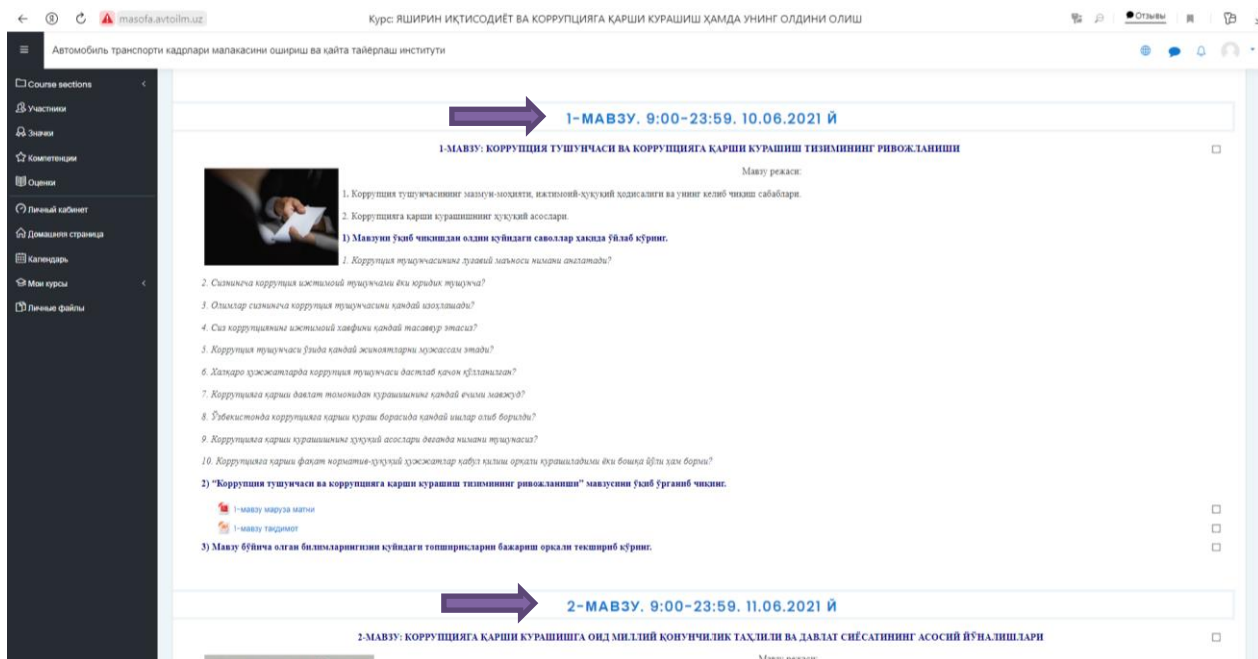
masofa.avtoilm.uz

Курс: ЯШИРИН ИҚТИСОДИЁТ ВА КОРРУПЦИЯГА ҚАРШИ КУРАШИШ ҲАМДА УНИНГ ОЛДИНИ ОЛИШ

Отзывы

Автомобиль транспорти кадрлари малакасини ошириш ва қайта тайёрлаш институти

Course sections
Участники
Значки
Компетенции
Оценки
Личный кабинет
Домашняя страница
Календарь
Мои курсы
Личные файлы

1-МАВЗУ. 9:00-23:59. 10.06.2021 Й

1-МАВЗУ: КОРРУПЦИЯ ТУШУНЧАСИ ВА КОРРУПЦИЯГА ҚАРШИ КУРАШИШ ТИЗИМИНИНГ РИВОЖЛАНИШИ

Мавзу режаси:

1. Коррупция тушунчасининг мазмун-моҳияти, ижтимоий-ҳуқуқий ҳодисалиги ва унинг келиб чиқиш сабаблари.

2. Коррупцияга қарши курашишнинг ҳуқуқий асослари.

1) Мавзуни ўқиб чиқишдан олдин қуйидаги саволлар ҳақида ўйлаб кўринг.

1. Коррупция тушунчасининг луғавий маъноси нимани англатади?

2. Сизнингча коррупция ижтимоий тушунчами ёки юридик тушунча?

3. Олимлар сизнингча коррупция тушунчасини қандай изоҳлашади?

4. Сиз коррупциянинг ижтимоий хавфини қандай тасаввур этасиз?

5. Коррупция тушунчаси ўзида қандай жиноятларни мужассам этади?

6. Халқаро ҳужжатларда коррупция тушунчаси дастлаб қачон қўлланилган?

7. Коррупцияга қарши давлат томонидан курашишнинг қандай ечими мавжуд?

8. Ўзбекистонда коррупцияга қарши кураш борасида қандай ишлар олиб борилди?

9. Коррупцияга қарши курашишнинг ҳуқуқий асослари деганда нимани тушунасиз?

10. Коррупцияга қарши фақат норматив-ҳуқуқий ҳужжатлар қабул қилиш орқали курашиладими ёки бошқа йўли ҳам борми?

2) "Коррупция тушунчаси ва коррупцияга қарши курашиш тизимининг ривожланиши" мавзусини ўқиб ўрганиб чиқинг.

1-мавзу маъруза матни

1-мавзу тақдимот

3) Мавзу бўйича олган билимларингизни қуйидаги топшириқларни бажариш орқали текшириб кўринг.

2-МАВЗУ. 9:00-23:59. 11.06.2021 Й

2-МАВЗУ: КОРРУПЦИЯГА ҚАРШИ КУРАШИШГА ОИД МИЛЛИЙ ҚОНУНЧИЛИК ТАҲЛИЛИ ВА ДАВЛАТ СИЁСАТИНИНГ АСОСИЙ ЙЎНАЛИШЛАРИ

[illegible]